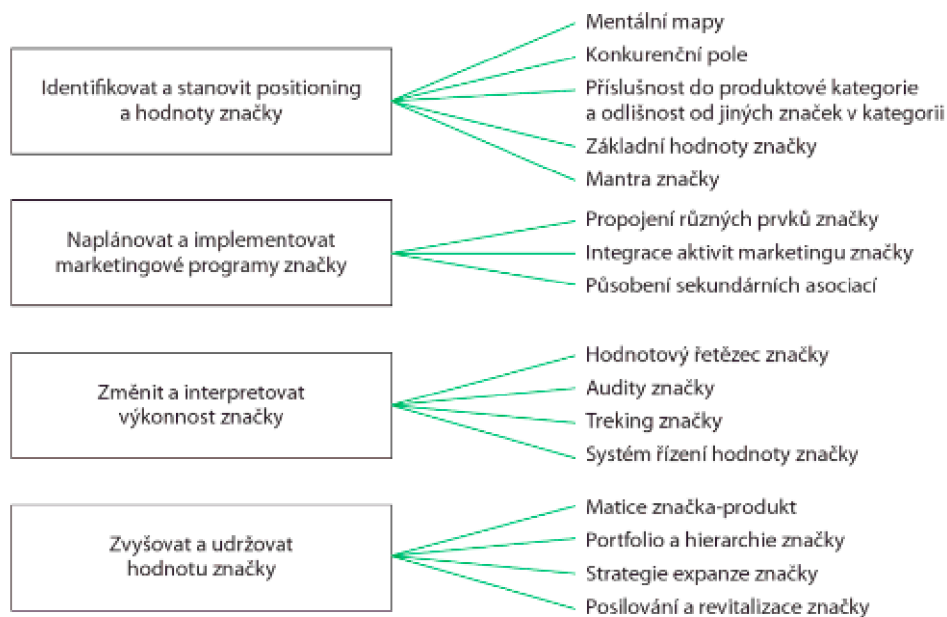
Identifikovat a stanovit positioning a hodnoty značky

Mentální mapy
Konkurenční pole
Příslušnost do produktové kategorie a odlišnost od jiných značek v kategorii
Základní hodnoty značky
Mantra značky

Naplánovat a implementovat marketingové programy značky

Propojení různých prvků značky
Integrace aktivit marketingu značky
Působení sekundárních asociací

Změnit a interpretovat výkonnost značky

Hodnotový řetězec značky
Audity značky
Treking značky
Systém řízení hodnoty značky

Zvyšovat a udržovat hodnotu značky

Matice značka-produkt
Portfolio a hierarchie značky
Strategie expanze značky
Posilování a revitalizace značky